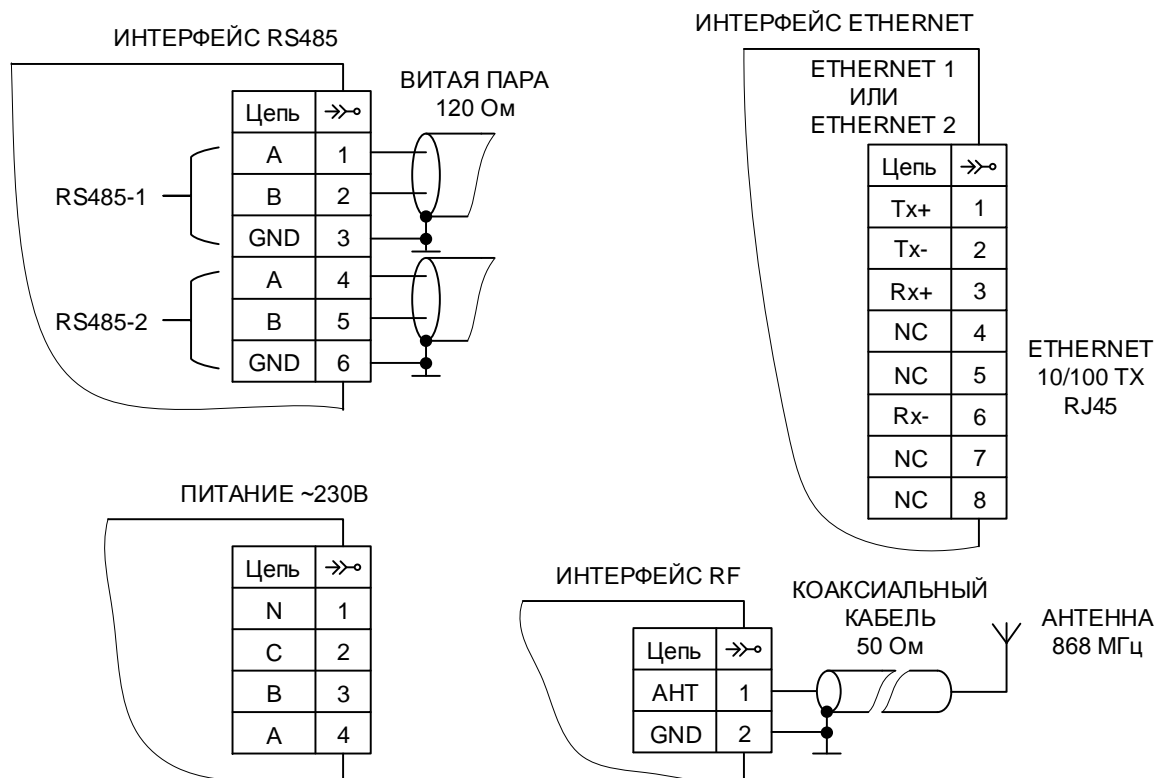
ИНТЕРФЕЙС RS485

ВИТАЯ ПАРА
120 Ом

| Цепь | ⇛ |
|---|---|
| A | 1 |
| B | 2 |
| GND | 3 |
| A | 4 |
| B | 5 |
| GND | 6 |

RS485-1

RS485-2

ИНТЕРФЕЙС ETHERNET

ETHERNET 1
ИЛИ
ETHERNET 2

| Цепь | ⇛ |
|---|---|
| Tx+ | 1 |
| Tx- | 2 |
| Rx+ | 3 |
| NC | 4 |
| NC | 5 |
| Rx- | 6 |
| NC | 7 |
| NC | 8 |

ETHERNET
10/100 TX
RJ45

ПИТАНИЕ ~230В

| Цепь | ⇛ |
|---|---|
| N | 1 |
| C | 2 |
| B | 3 |
| A | 4 |

ИНТЕРФЕЙС RF

КОАКСИАЛЬНЫЙ
КАБЕЛЬ
50 Ом

АНТЕННА
868 МГц

| Цепь | ⇛ |
|---|---|
| АНТ | 1 |
| GND | 2 |